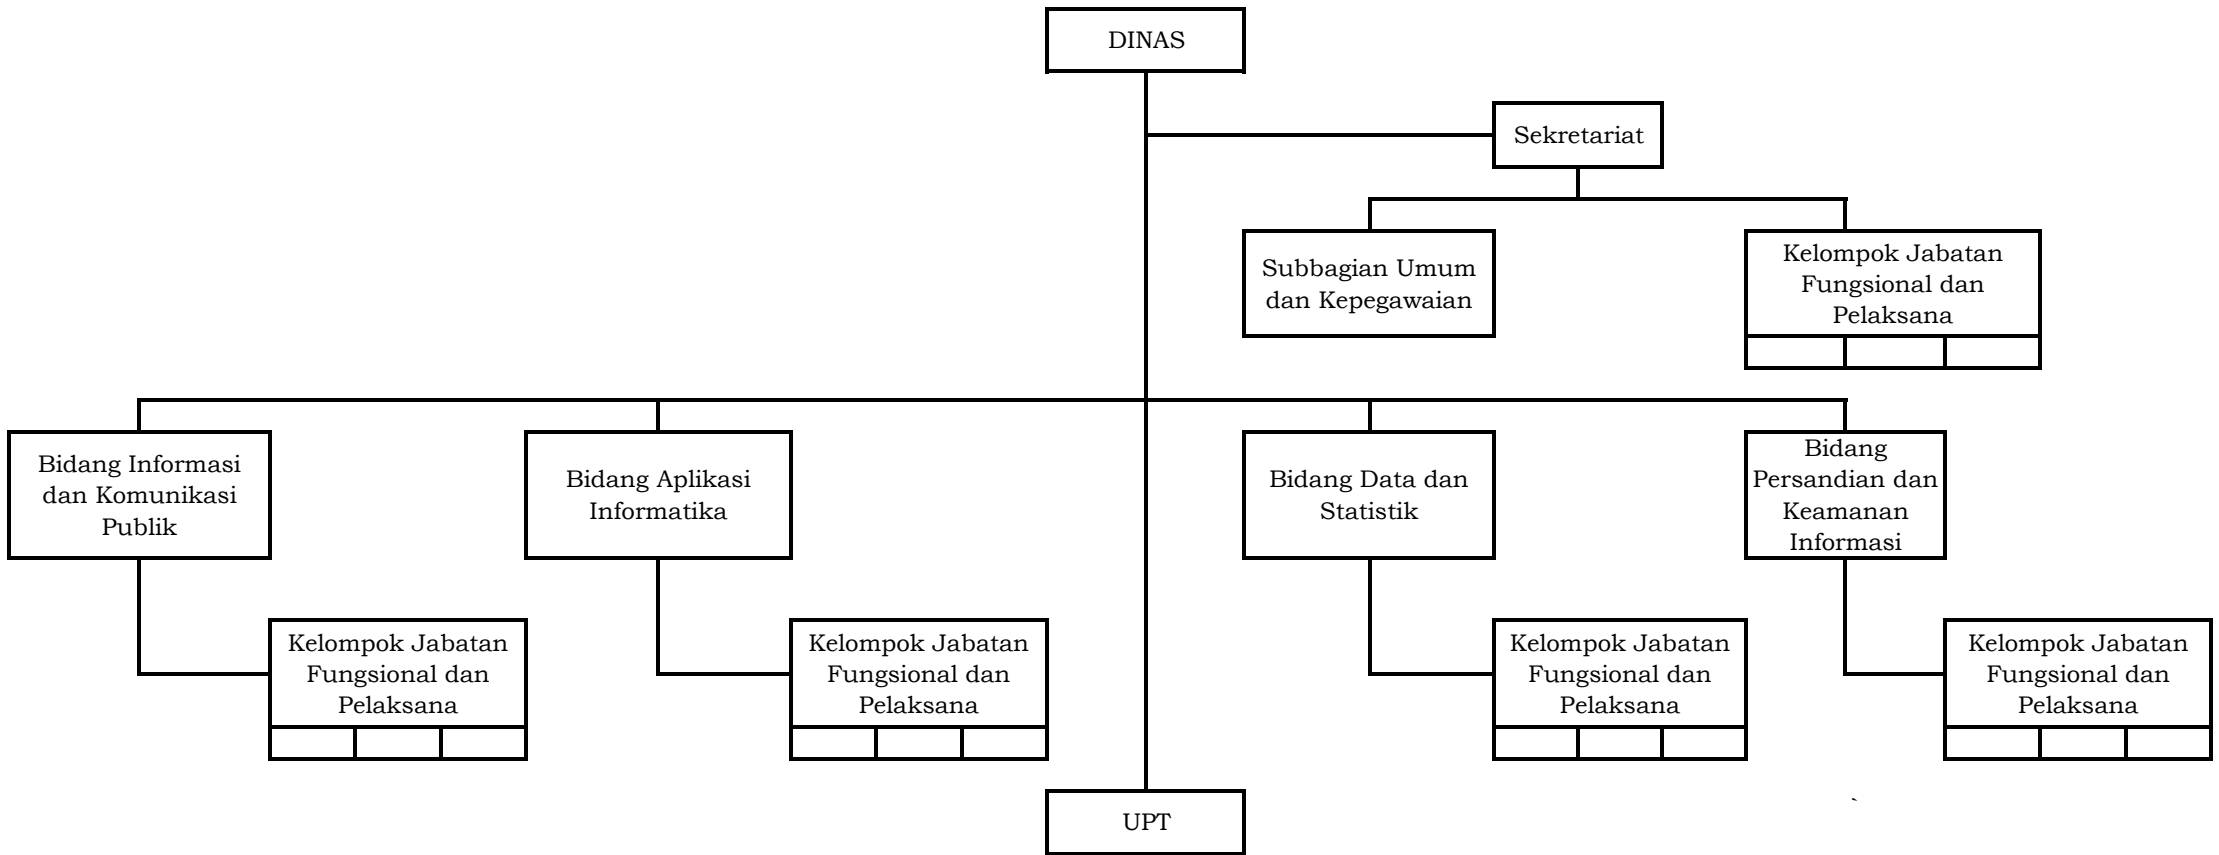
DINAS

Sekretariat

Subbagian Umum dan Kepegawaian

Kelompok Jabatan Fungsional dan Pelaksana

Bidang Informasi dan Komunikasi Publik

Kelompok Jabatan Fungsional dan Pelaksana

Bidang Aplikasi Informatika

Kelompok Jabatan Fungsional dan Pelaksana

Bidang Data dan Statistik

Kelompok Jabatan Fungsional dan Pelaksana

Bidang Persandian dan Keamanan Informasi

Kelompok Jabatan Fungsional dan Pelaksana

UPT